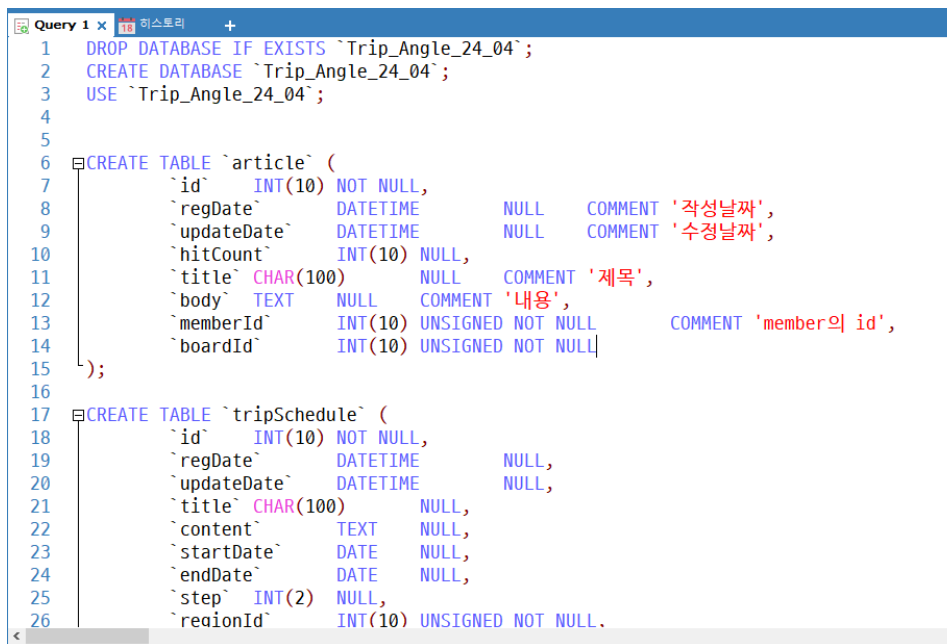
Query 1 × 히스토리 +

1 DROP DATABASE IF EXISTS `Trip_Angle_24_04`;
2 CREATE DATABASE `Trip_Angle_24_04`;
3 USE `Trip_Angle_24_04`;
4
5
6 CREATE TABLE `article` (
7 `id` INT(10) NOT NULL,
8 `regDate` DATETIME NULL COMMENT '작성날짜',
9 `updateDate` DATETIME NULL COMMENT '수정날짜',
10 `hitCount` INT(10) NULL,
11 `title` CHAR(100) NULL COMMENT '제목',
12 `body` TEXT NULL COMMENT '내용',
13 `memberId` INT(10) UNSIGNED NOT NULL COMMENT 'member의 id',
14 `boardId` INT(10) UNSIGNED NOT NULL
15 );
16
17 CREATE TABLE `tripSchedule` (
18 `id` INT(10) NOT NULL,
19 `regDate` DATETIME NULL,
20 `updateDate` DATETIME NULL,
21 `title` CHAR(100) NULL,
22 `content` TEXT NULL,
23 `startDate` DATE NULL,
24 `endDate` DATE NULL,
25 `step` INT(2) NULL,
26 `regionId` INT(10) UNSIGNED NOT NULL,